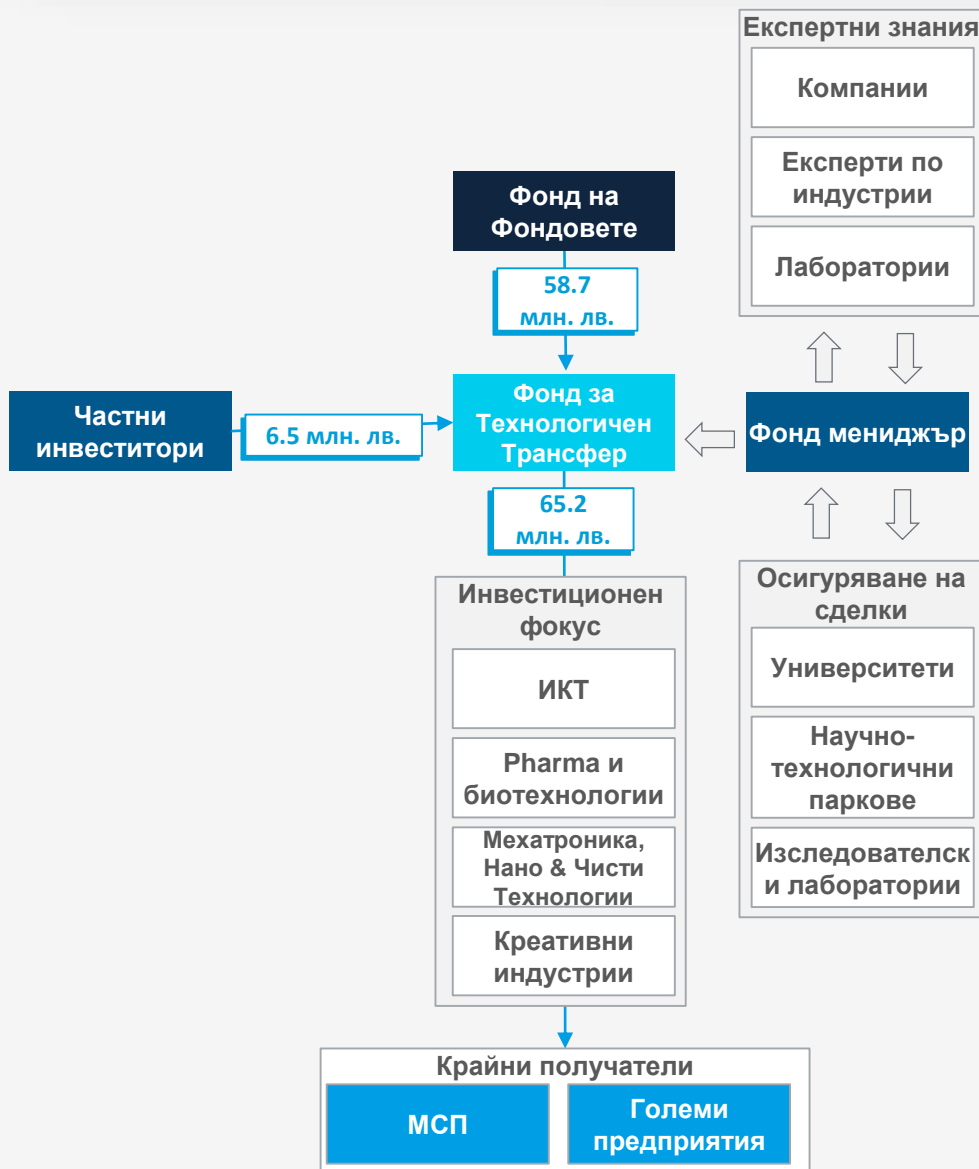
Експертни знания

Компании

Експерти по индустрии

Лаборатории

Фонд на Фондовете

58.7 млн. лв.

Частни инвеститори

6.5 млн. лв.

Фонд за Технологичен Трансфер

Фонд мениджър

65.2 млн. лв.

Инвестиционен фокус

ИКТ

Pharma и биотехнологии

Мехатроника, Нано & Чисти Технологии

Креативни индустрии

Осигуряване на сделки

Университети

Научно-технологични паркове

Изследователск и лаборатории

Крайни получатели

МСП

Големи предприятия